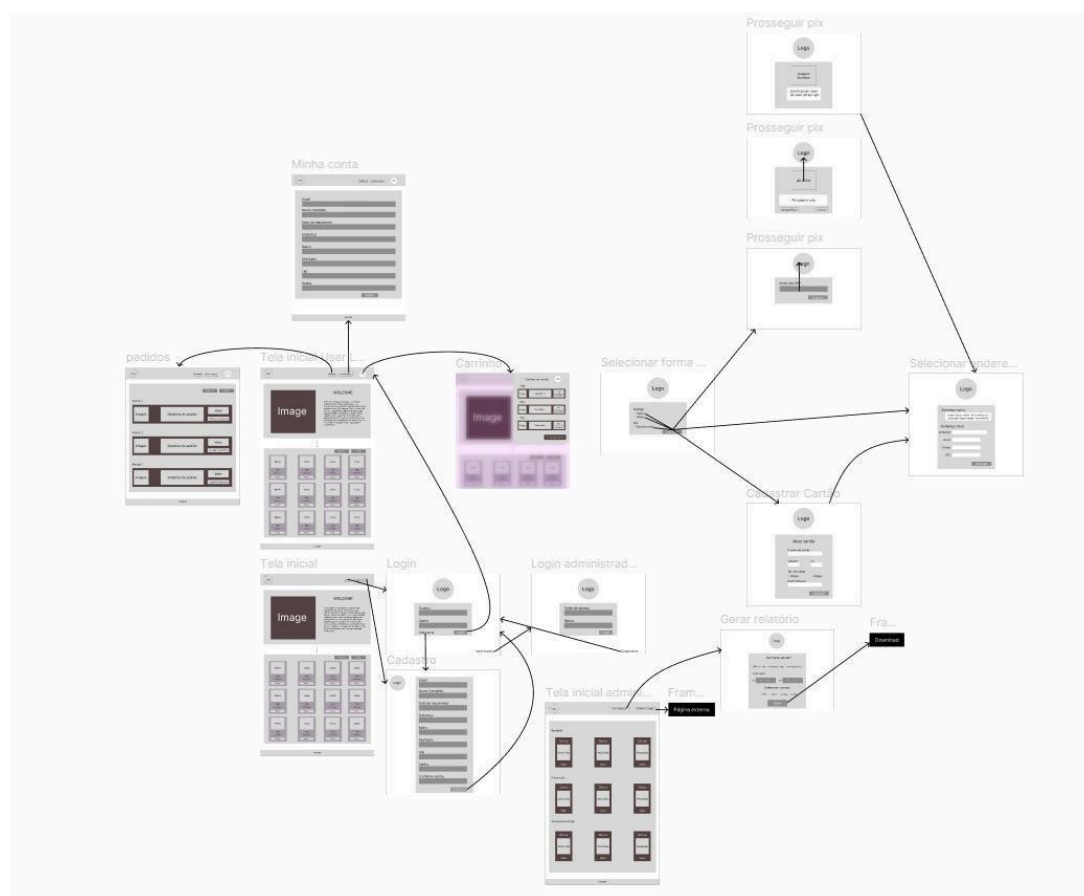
Prosseguir pix

Logo

Prosseguir pix

Logo

Prosseguir pix

Logo

Minha conta

pedidos

Image

Image

Image

Tela inicial User ...

Image

WELCOME

Carrinho

Image

Selecionar forma ...

Logo

Selecionar endere...

Logo

Cadastrar Cartão

Logo

Tela inicial

Image

WELCOME

Login

Logo

Login administrad...

Logo

Cadastro

Logo

Gerar relatório

Fra...

Download

Tela inicial admi...

Fram...

Página externa